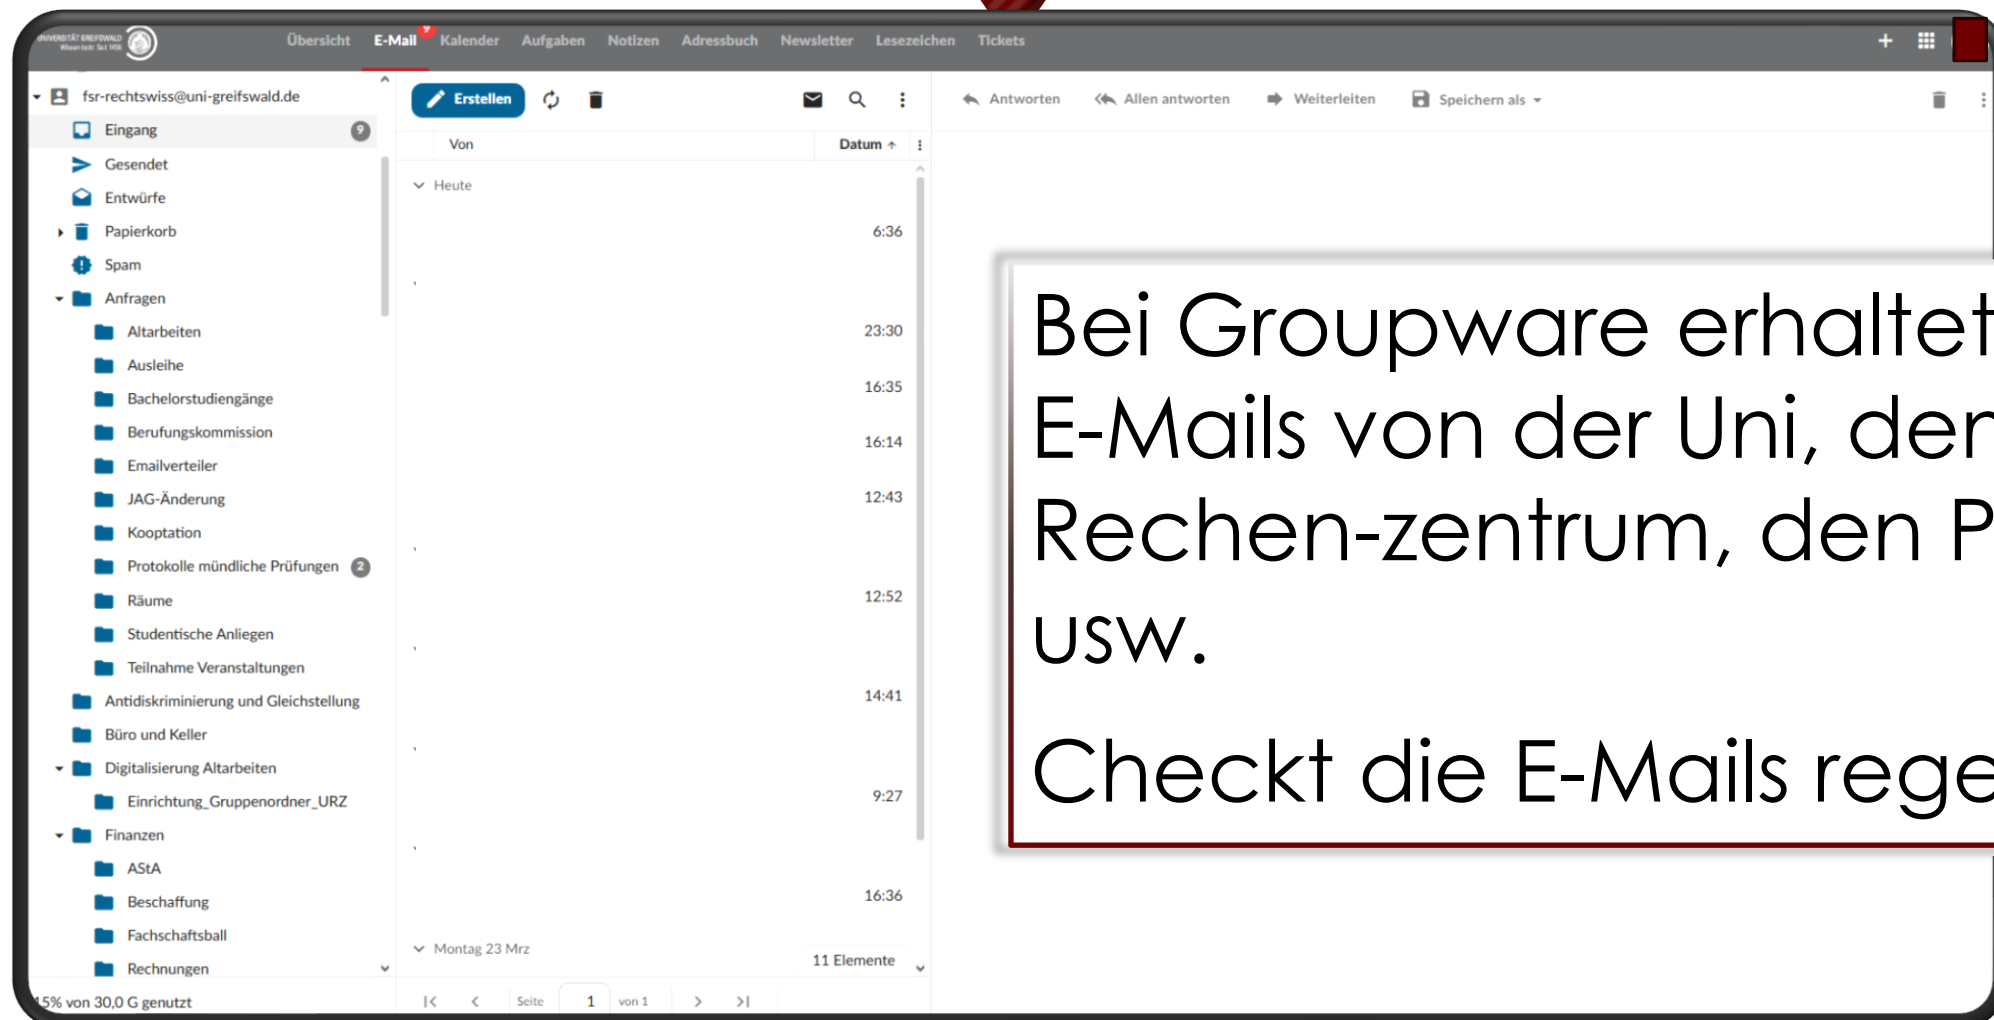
UNIVERSITÄT GREIFSWALD Wissen lockt. Seit 1456

Übersicht E-Mail Kalender Aufgaben Notizen Adressbuch Newsletter Lesezeichen Tickets

fsr-rechtswiss@uni-greifswald.de
Eingang 9
Gesendet
Entwürfe
Papierkorb
Spam
Anfragen
Altarbeiten
Ausleihe
Bachelorstudiengänge
Berufungskommission
Emailverteiler
JAG-Änderung
Kooptation
Protokolle mündliche Prüfungen 2
Räume
Studentische Anliegen
Teilnahme Veranstaltungen
Antidiskriminierung und Gleichstellung
Büro und Keller
Digitalisierung Altarbeiten
Einrichtung_Gruppenordner_URZ
Finanzen
AStA
Beschaffung
Fachschaftsball
Rechnungen
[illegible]5% von 30,0 G genutzt

Erstellen

Von
Datum
Heute
6:36
23:30
16:35
16:14
12:43
12:52
14:41
9:27
16:36
Montag 23 Mrz
11 Elemente
Seite 1 von 1

Antworten Allen antworten Weiterleiten Speichern als

Bei Groupware erhaltet
E-Mails von der Uni, der
Rechen-zentrum, den P
usw.

Checkt die E-Mails rege